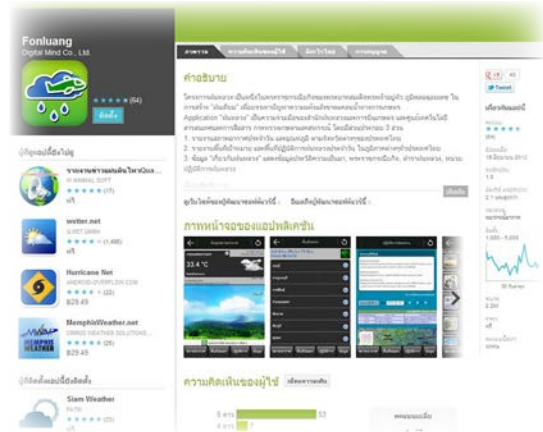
Fonluang
Digital Mind Co., Ltd.

(64)
ติดตั้ง

ผู้ใช้ดูแอปนี้ยังดูแอปเหล่านี้

รายงานข่าวฝนฟ้าอากาศ
★★★★★ (17)
ฟรี

weather.net
★★★★★ (1,485)
ฟรี

Hurricane Net
★★★★★ (22)
$29.49

MemphisWeather.net
★★★★★ (25)
$29.49

ผู้ใช้ติดตั้งแอปนี้ยังติดตั้ง

Siam Weather
★★★★★ (23)
ฟรี

ภาพรวม | ความคิดเห็นของผู้ใช้ | มีอะไรใหม่ | การอนุญาต

คำอธิบาย

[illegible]

ติดตั้ง

ภาพหน้าจอของแอปพลิเคชัน

33.4 °C

ความคิดเห็นของผู้ใช้

5 ดาว 53
4 ดาว 7

+1
Tweet

เกี่ยวกับแอปนี้

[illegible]